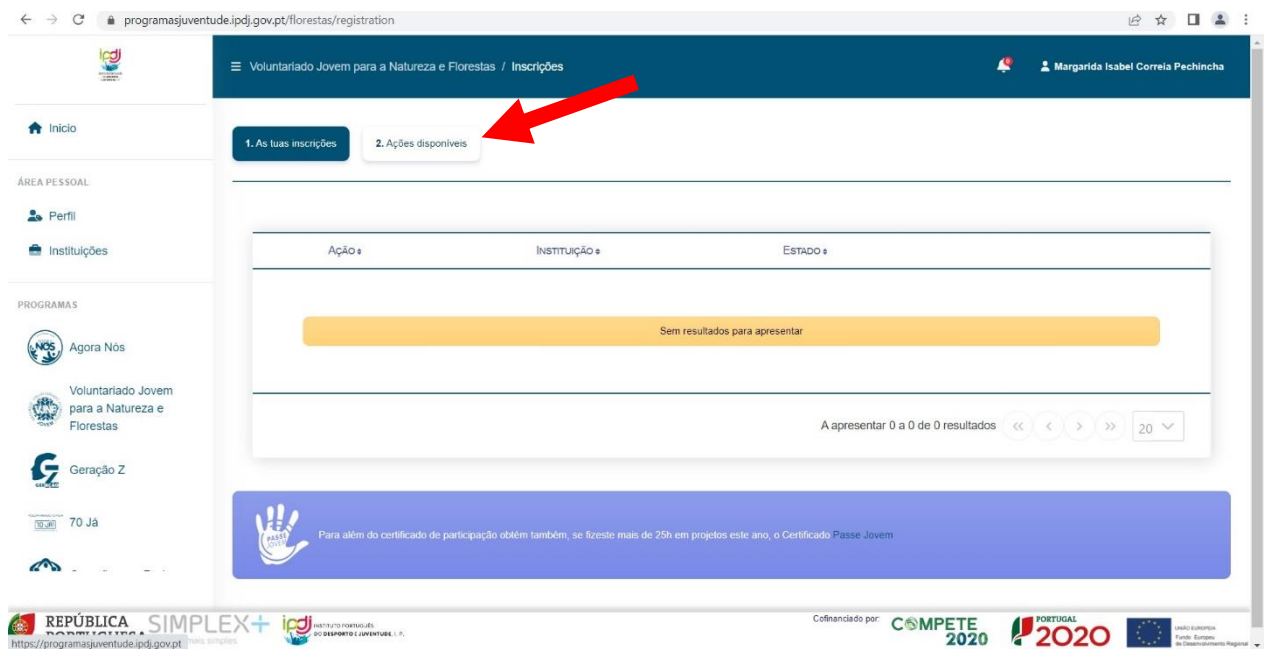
programasjuventude.ipdj.gov.pt/florestas/registration

ipdj

Voluntariado Jovem para a Natureza e Florestas / Inscrições

Margarida Isabel Correia Pechincha

Inicio

ÁREA PESSOAL

Perfil

Instituições

PROGRAMAS

Agora Nós

Voluntariado Jovem para a Natureza e Florestas

Geração Z

70 Já

1. As tuas inscrições

2. Ações disponíveis

| Ação | Instituição | Estado |
|---|---|---|

Sem resultados para apresentar

A apresentar 0 a 0 de 0 resultados « ‹ › » 20

Para além do certificado de participação obtém também, se fizeste mais de 25h em projetos este ano, o Certificado Passe Jovem

PASSE JOVEM

REPÚBLICA PORTUGUESA SIMPLEX+ ipdj INSTITUTO PORTUGUÊS DO DESPORTO E JUVENTUDE, I. P.

https://programasjuventude.ipdj.gov.pt

Cofinanciado por: COMPETE 2020 PORTUGAL 2020 UNIÃO EUROPEIA Fundo Europeu de Desenvolvimento Regional